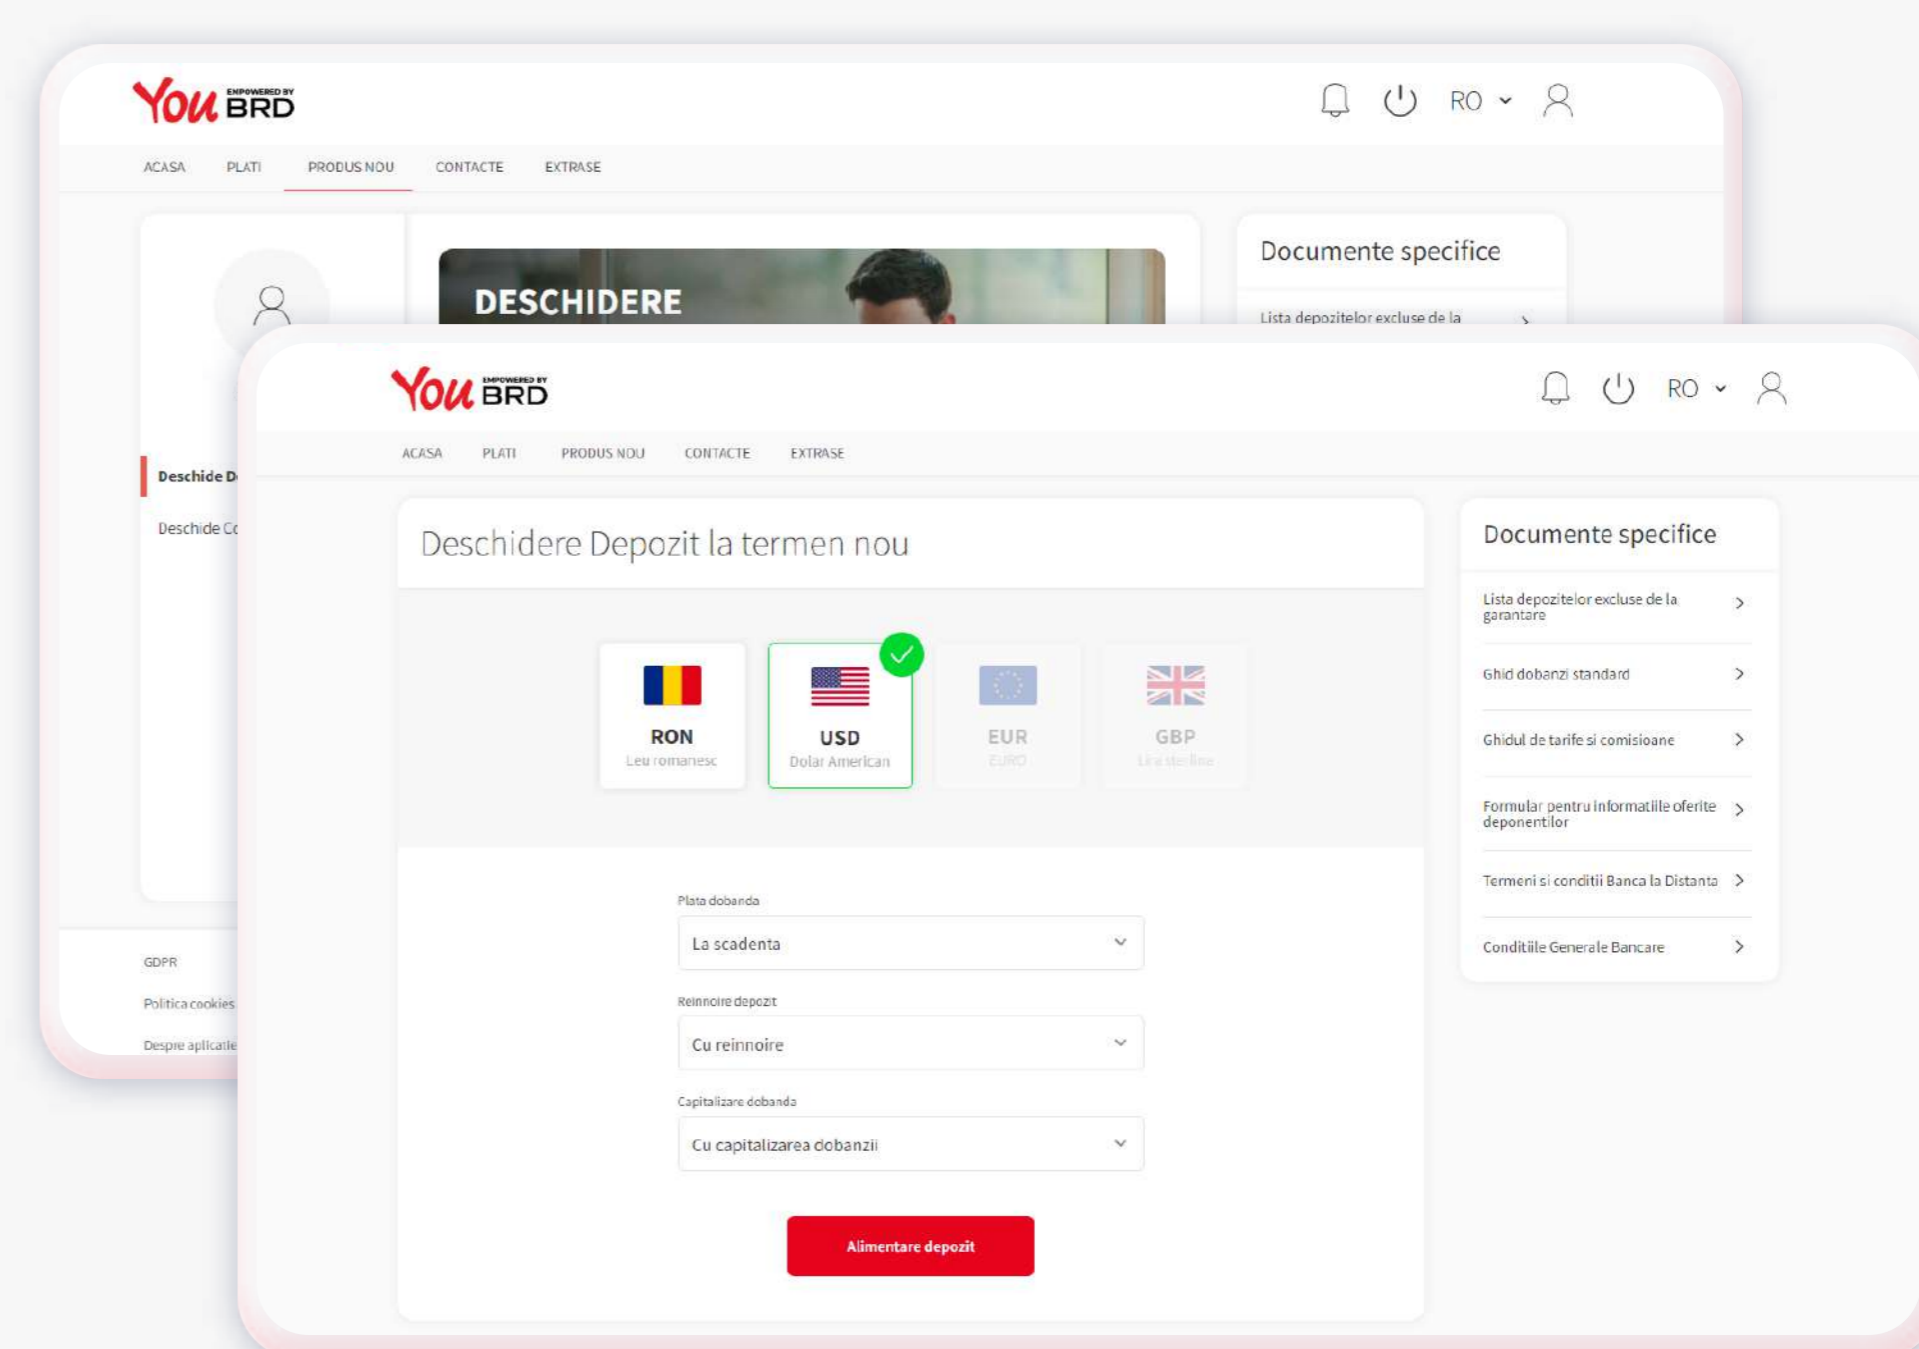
You EMPOWERED BY BRD

RO

ACASA PLATI PRODUS NOU CONTACTE EXTRASE

DESCHIDERE

Documente specifice

Lista depozitelor excluse de la

Deschide D

Deschide C

GDPR

Politica cookies

Despre aplicatie

You EMPOWERED BY BRD

RO

ACASA PLATI PRODUS NOU CONTACTE EXTRASE

Deschidere Depozit la termen nou

RON
Leu romanesc

USD
Dolar American

EUR
EURO

GBP
Lira sterline

Plata dobanda
La scadenta

Reinnoire depozit
Cu reinnoire

Capitalizare dobanda
Cu capitalizarea dobanzii

Alimentare depozit

Documente specifice

Lista depozitelor excluse de la garantare

Ghid dobanzi standard

Ghidul de tarife si comisioane

Formular pentru informatiile oferite deponentilor

Termeni si conditii Banca la Distanta

Conditiile Generale Bancare